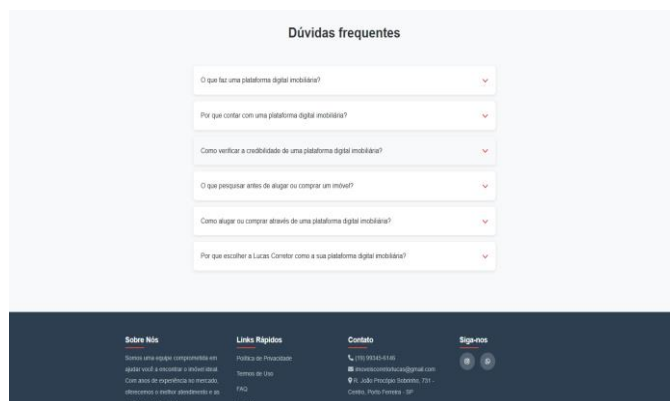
Dúvidas frequentes

O que faz uma plataforma digital imobiliária?

Por que contar com uma plataforma digital imobiliária?

Como verificar a credibilidade de uma plataforma digital imobiliária?

O que pesquisar antes de alugar ou comprar um imóvel?

Como alugar ou comprar através de uma plataforma digital imobiliária?

Por que escolher a Lucas Corretor como a sua plataforma digital imobiliária?

Sobre Nós

Somos uma equipe comprometida em ajudar você a encontrar o imóvel ideal. Com anos de experiência no mercado, oferecemos o melhor atendimento e as

Links Rápidos

Política de Privacidade

Termos de Uso

FAQ

Contato

(19) 99343-6146

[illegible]@gmail.com

R. João Príncipe Sobrinho, 731 - Centro, Porto Ferreira - SP

Siga-nos